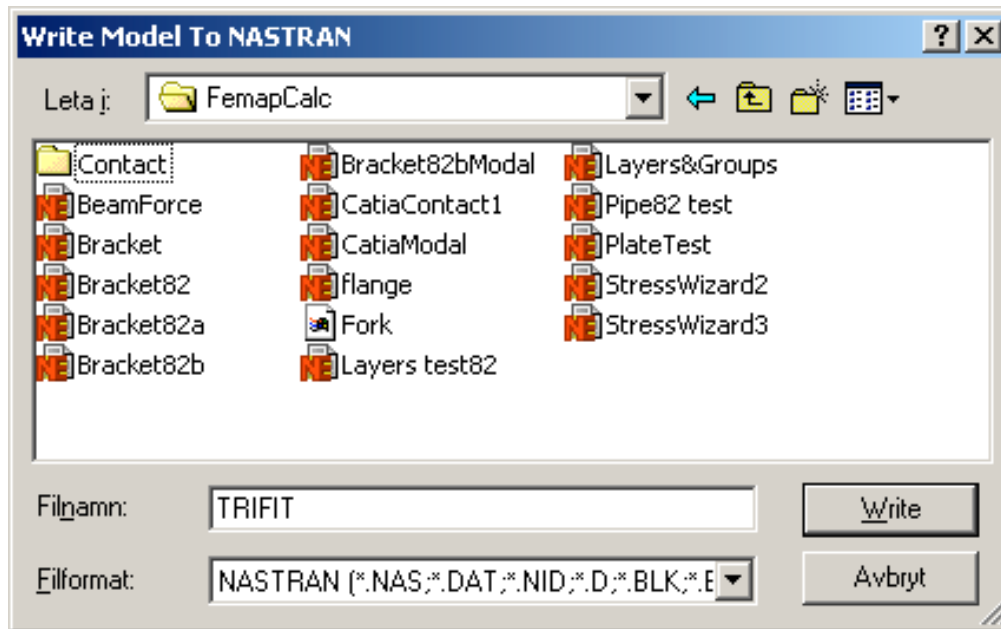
Write Model To NASTRAN

?

Leta i: FemapCalc

Contact
BeamForce
Bracket
Bracket82
Bracket82a
Bracket82b
Bracket82bModal
CatiaContact1
CatiaModal
flange
Fork
Layers test82
Layers&Groups
Pipe82 test
PlateTest
StressWizard2
StressWizard3

Filnamn: TRIFIT
Write

Filformat: NASTRAN (*.NAS;*.DAT;*.NID;*.D;*.BLK;*.E
Avbryt